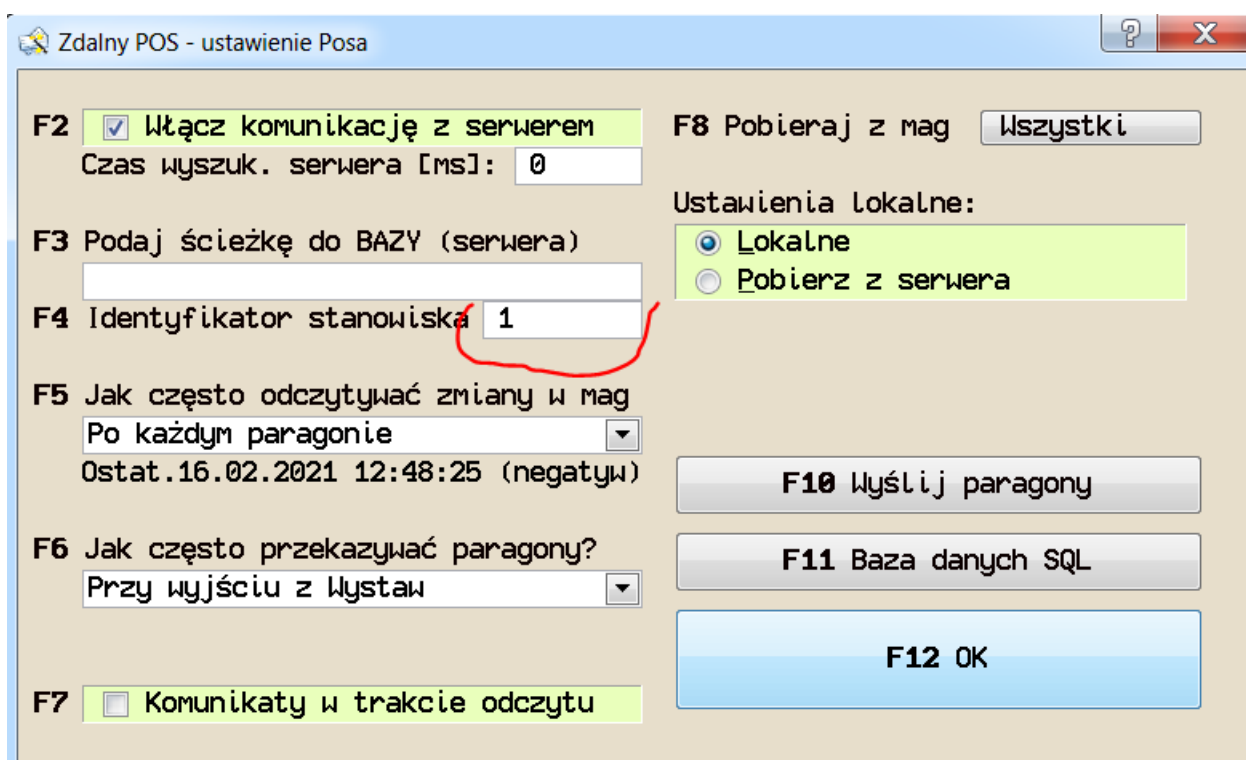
Zdalny POS - ustawienie Posa

?

X

F2 Włącz komunikację z serwerem

Czas wyszuk. serwera [ms]: 0

F3 Podaj ścieżkę do BAZY (serwera)

F4 Identyfikator stanowiska 1

F5 Jak często odczytywać zmiany w mag

Po każdym paragonie

Ostat.16.02.2021 12:48:25 (negatyw)

F6 Jak często przekazywać paragony?

Przy wyjściu z Wystaw

F7 Komunikaty w trakcie odczytu

F8 Pobieraj z mag Wszystki

Ustawienia lokalne:

Lokalne

Pobierz z serwera

F10 Wyślij paragony

F11 Baza danych SQL

F12 OK